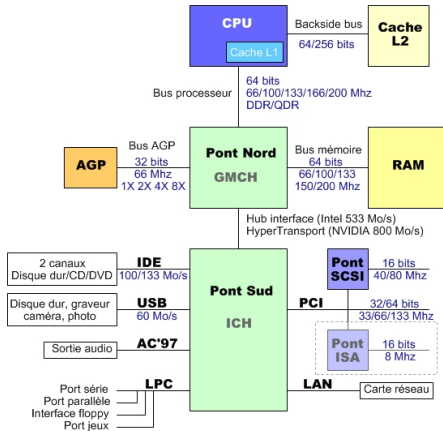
CPU

Cache L1

Backside bus

64/256 bits

Cache L2

Bus processeur

64 bits
66/100/133/166/200 Mhz
DDR/QDR

Bus AGP

32 bits
66 Mhz
1X 2X 4X 8X

AGP

Pont Nord

GMCH

Bus mémoire

64 bits
66/100/133
150/200 Mhz

RAM

Hub interface (Intel 533 Mo/s)
HyperTransport (NVIDIA 800 Mo/s)

2 canaux
Disque dur/CD/DVD

IDE

100/133 Mo/s

Pont Sud

ICH

Pont SCSI

16 bits
40/80 Mhz

Disque dur, graveur
caméra, photo

USB

60 Mo/s

PCI

32/64 bits
33/66/133 Mhz

Pont ISA

16 bits
8 Mhz

Sortie audio

AC'97

Port série
Port parallèle
Interface floppy
Port jeux

LPC

LAN

Carte réseau